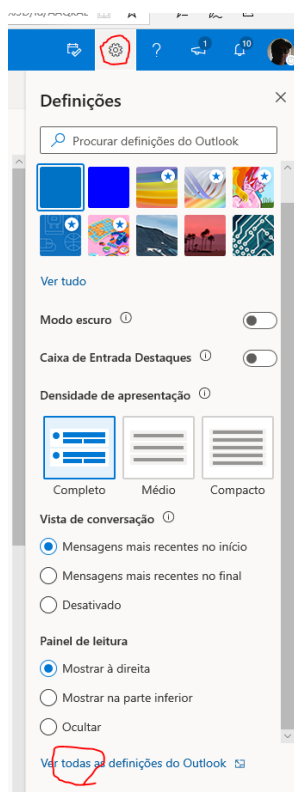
?

1

10

Definições

Procurar definições do Outlook

Ver tudo

Modo escuro

Caixa de Entrada Destaques

Densidade de apresentação

Completo

Médio

Compacto

Vista de conversação

Mensagens mais recentes no início

Mensagens mais recentes no final

Desativado

Painel de leitura

Mostrar à direita

Mostrar na parte inferior

Ocultar

Ver todas as definições do Outlook